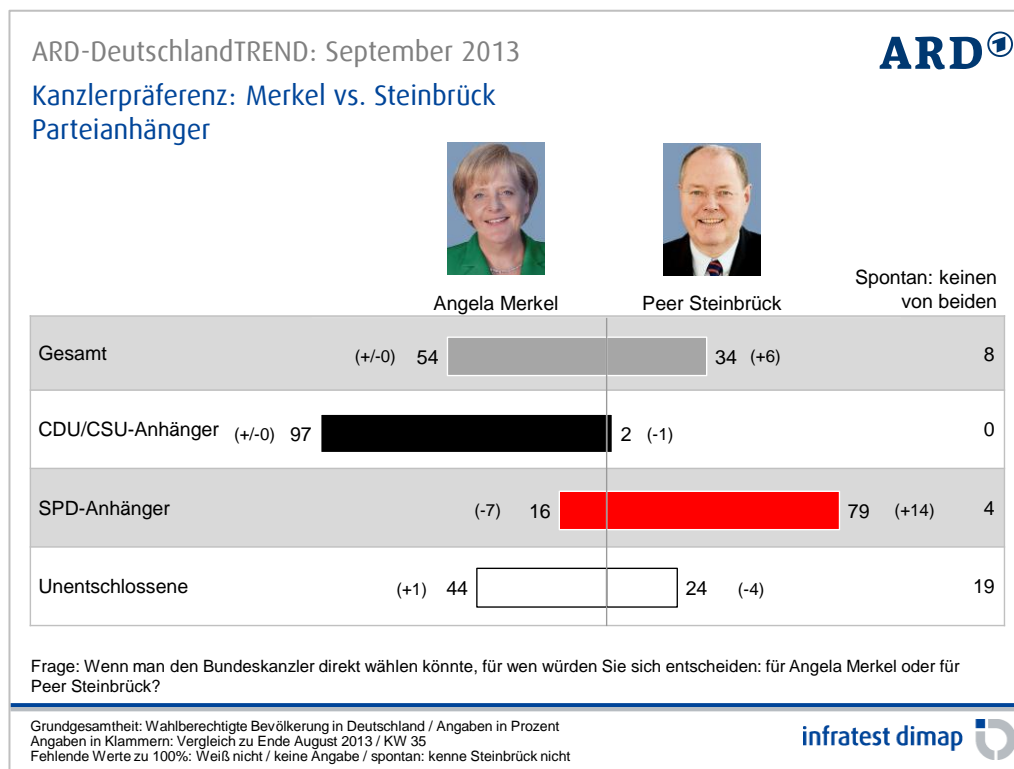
ARD-DeutschlandTREND: September 2013

ARD①

Kanzlerpräferenz: Merkel vs. Steinbrück
Parteianhänger

Angela Merkel

Peer Steinbrück

Spontan: keinen von beiden

| | Angela Merkel | Peer Steinbrück | Spontan: keinen von beiden |
|---|---|---|---|
| Gesamt | (+/-0) 54 | 34 (+6) | 8 |
| CDU/CSU-Anhänger | (+/-0) 97 | 2 (-1) | 0 |
| SPD-Anhänger | (-7) 16 | 79 (+14) | 4 |
| Unentschlossene | (+1) 44 | 24 (-4) | 19 |

Frage: Wenn man den Bundeskanzler direkt wählen könnte, für wen würden Sie sich entscheiden: für Angela Merkel oder für Peer Steinbrück?

Grundgesamtheit: Wahlberechtigte Bevölkerung in Deutschland / Angaben in Prozent
Angaben in Klammern: Vergleich zu Ende August 2013 / KW 35
Fehlende Werte zu 100%: Weiß nicht / keine Angabe / spontan: kenne Steinbrück nicht

infratest dimap